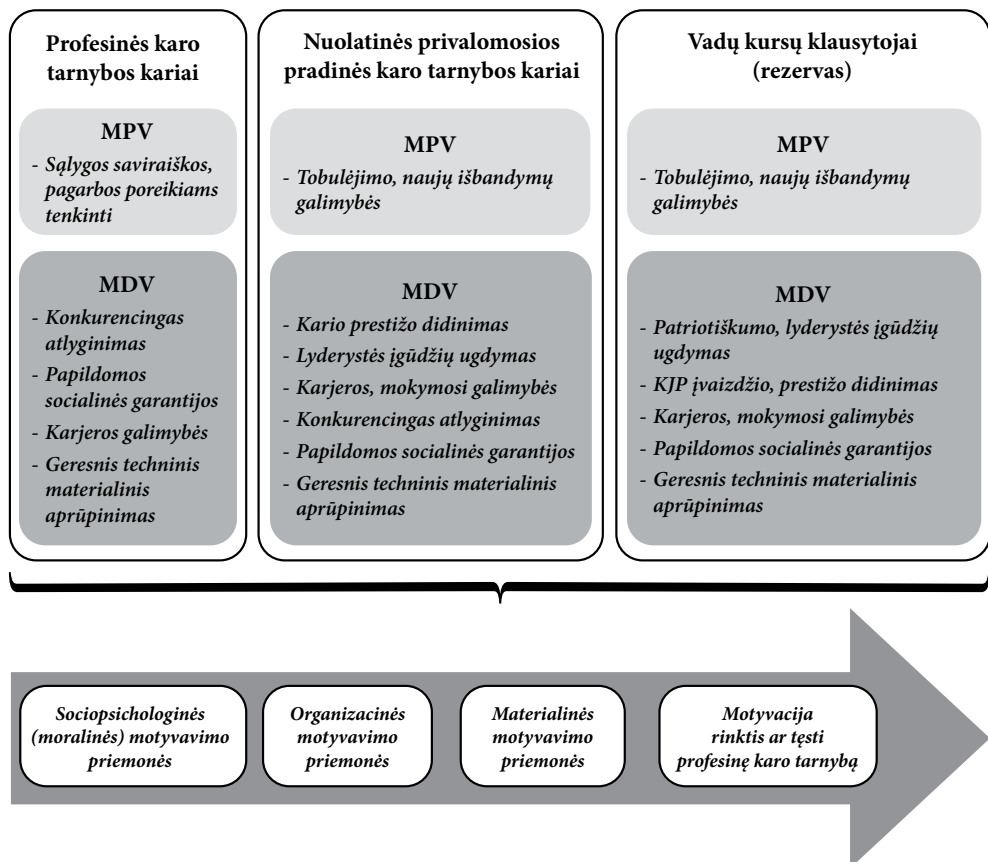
Profesinės karo tarnybos kariai

MPV

- Sąlygos saviraiškos, pagarbos poreikiams tenkinti

MDV

- Konkurencingas atlyginimas
- Papildomos socialinės garantijos
- Karjeros galimybės
- Geresnis techninis materialinis aprūpinimas

Nuolatinės privalomosios pradinės karo tarnybos kariai

MPV

- Tobulėjimo, naujų išbandymų galimybės

MDV

- Kario prestižo didinimas
- Lyderystės įgūdžių ugdymas
- Karjeros, mokymosi galimybės
- Konkurencingas atlyginimas
- Papildomos socialinės garantijos
- Geresnis techninis materialinis aprūpinimas

Vadų kursų klausytojai (rezervas)

MPV

- Tobulėjimo, naujų išbandymų galimybės

MDV

- Patriotiškumo, lyderystės įgūdžių ugdymas
- KJP įvaizdžio, prestižo didinimas
- Karjeros, mokymosi galimybės
- Papildomos socialinės garantijos
- Geresnis techninis materialinis aprūpinimas

Sociopsichologinės (moralinės) motyvavimo priemonės

Organizacinės motyvavimo priemonės

Materialinės motyvavimo priemonės

Motyvacija rinktis ar tęsti profesinę karo tarnybą